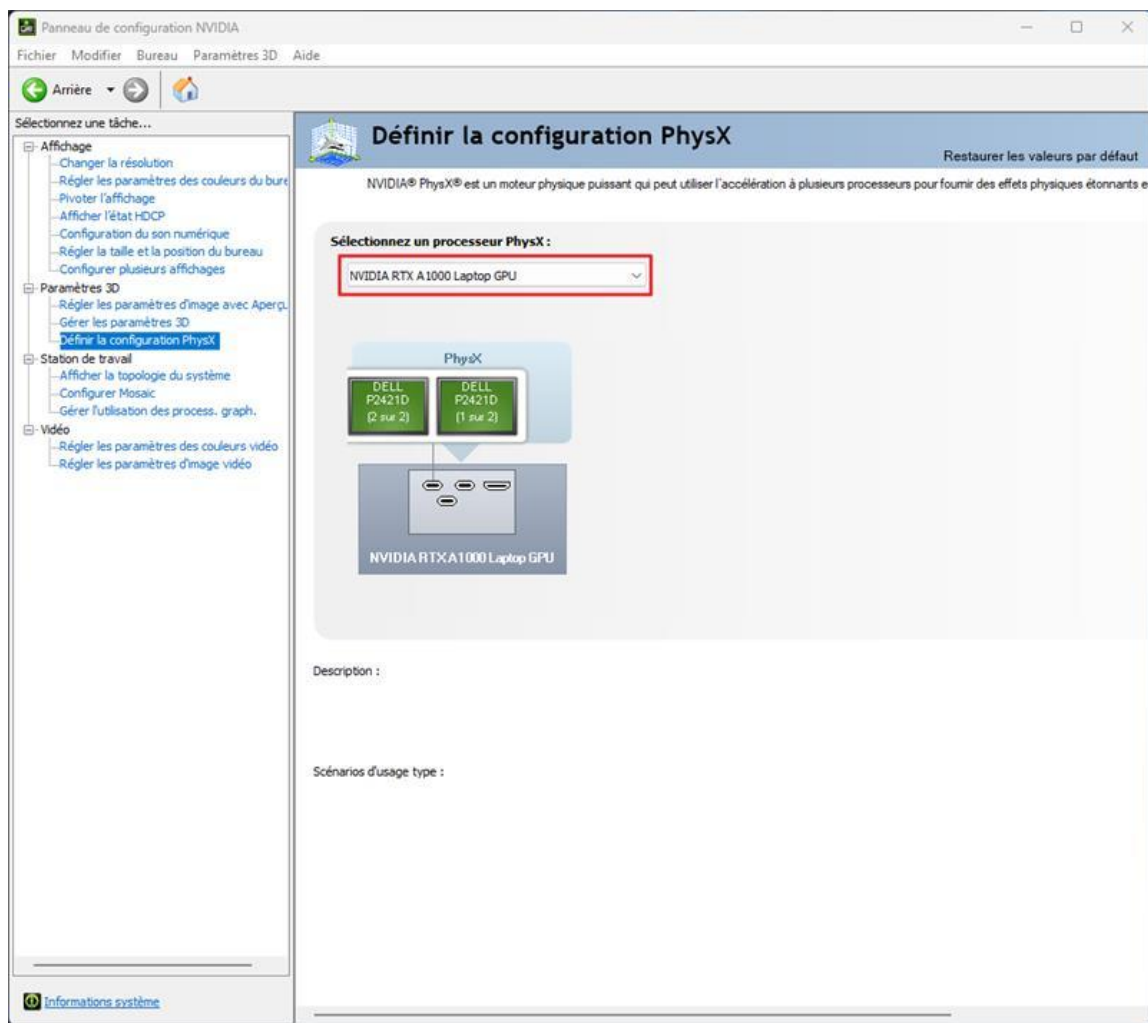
Panneau de configuration NVIDIA

Fichier Modifier Bureau Paramètres 3D Aide

Arrière

Sélectionnez une tâche...

Affichage
Changer la résolution
Régler les paramètres des couleurs du bure
Pivoter l'affichage
Afficher l'état HDCP
Configuration du son numérique
Régler la taille et la position du bureau
Configurer plusieurs affichages
Paramètres 3D
Régler les paramètres d'image avec Aperçu
Gérer les paramètres 3D
Définir la configuration PhysX
Station de travail
Afficher la topologie du système
Configurer Mosaic
Gérer l'utilisation des process. graph.
Vidéo
Régler les paramètres des couleurs vidéo
Régler les paramètres d'image vidéo

Informations système

Définir la configuration PhysX

Restaurer les valeurs par défaut

NVIDIA® PhysX® est un moteur physique puissant qui peut utiliser l'accélération à plusieurs processeurs pour fournir des effets physiques étonnants e

Sélectionnez un processeur PhysX :

NVIDIA RTX A1000 Laptop GPU

PhysX

DELL P2421D (2 sur 2)

DELL P2421D (1 sur 2)

NVIDIA RTX A1000 Laptop GPU

Description :

Scénarios d'usage type :